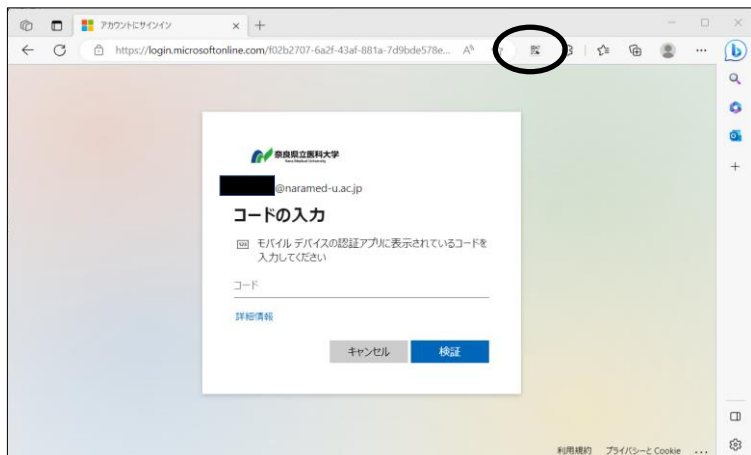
アカウントにサインイン

https://login.microsoftonline.com/f02b2707-6a2f-43af-881a-7d9bde578e...

奈良県立医科大学
Nara Medical University

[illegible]@naramed-u.ac.jp

コードの入力

モバイル デバイスの認証アプリに表示されているコードを入力してください

コード

詳細情報

キャンセル　検証

利用規約　プライバシーと Cookie　...